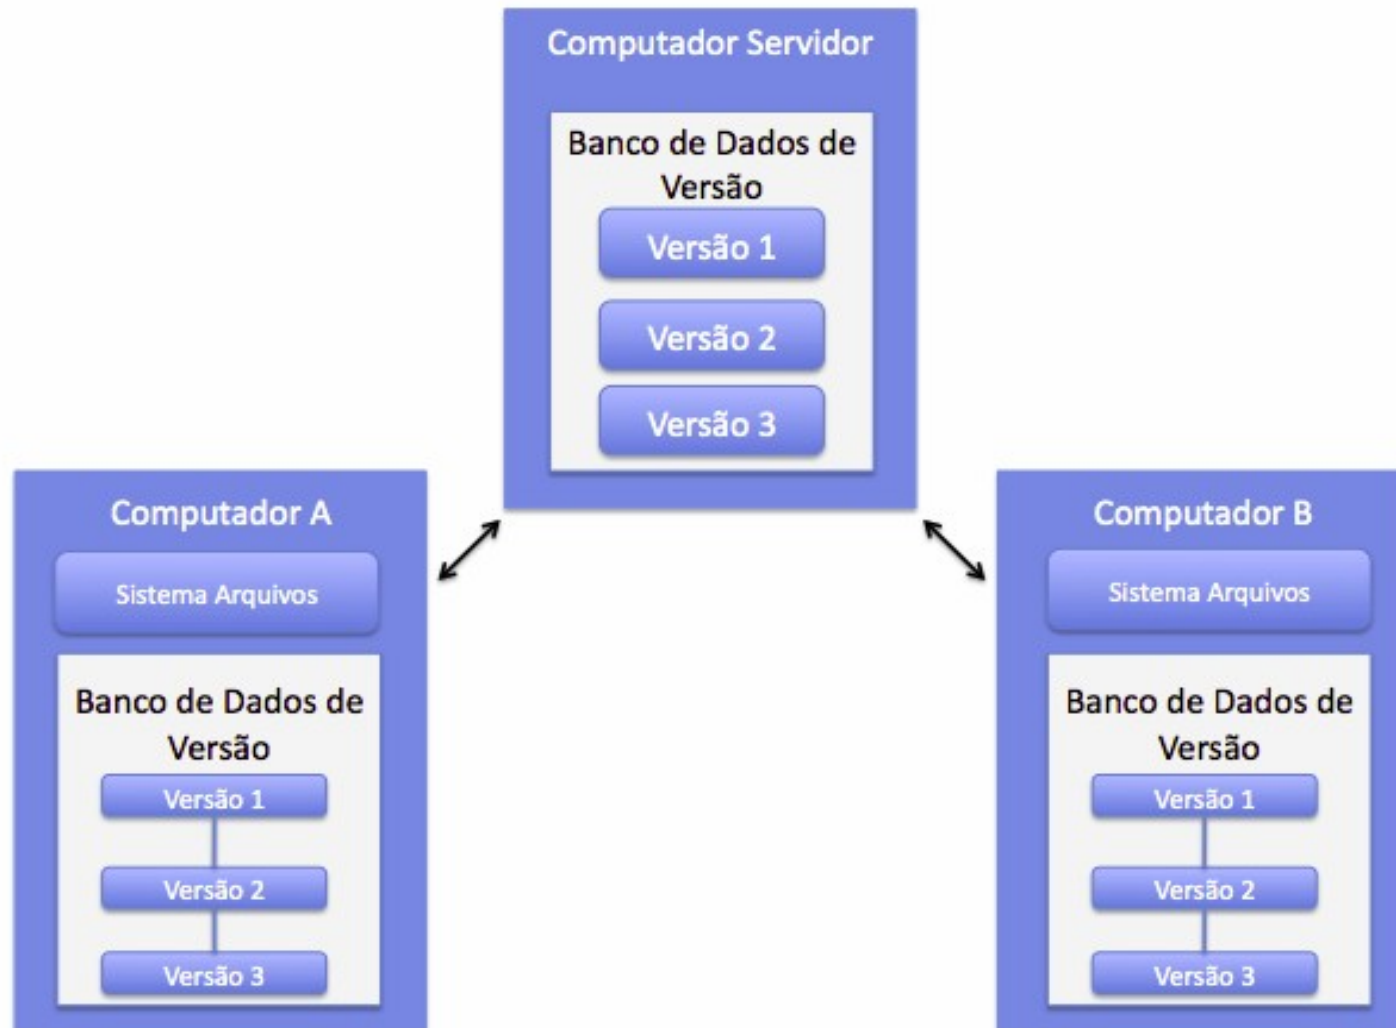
Computador Servidor

Banco de Dados de Versão

Versão 1

Versão 2

Versão 3

Computador A

Sistema Arquivos

Banco de Dados de Versão

Versão 1

Versão 2

Versão 3

Computador B

Sistema Arquivos

Banco de Dados de Versão

Versão 1

Versão 2

Versão 3